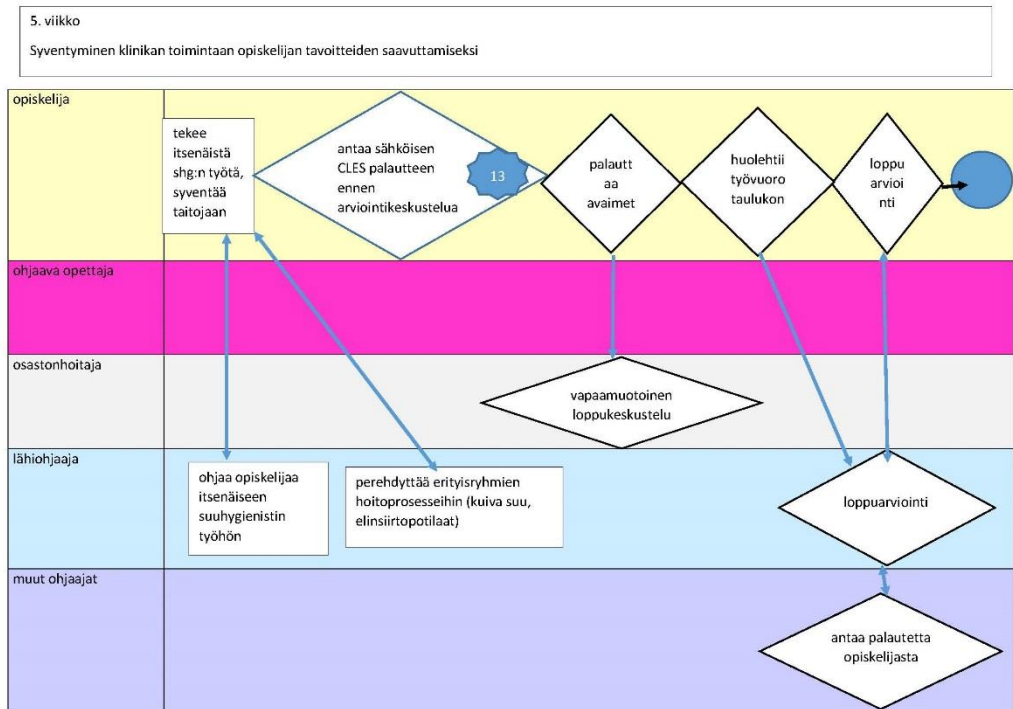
5. viikko

Syventyminen klinikan toimintaan opiskelijan tavoitteiden saavuttamiseksi

opiskelija

tekee itsenäistä shg:n työtä, syventää taitojaan

antaa sähköisen CLES palautteen ennen arviointikeskustelua

13

palautt aa avaimet

huolehtii työvuoro taulukon

loppu arvioi nti

ohjaava opettaja

osastonhoitaja

vapaamuotoinen loppukeskustelu

lähiohjaaja

ohjaa opiskelijaa itsenäiseen suuhygienistin työhön

perehdyttää erityisryhmien hoitoprosesseihin (kuiva suu, elinsiirtopotilaat)

loppuarviointi

muut ohjaajat

antaa palautetta opiskelijasta